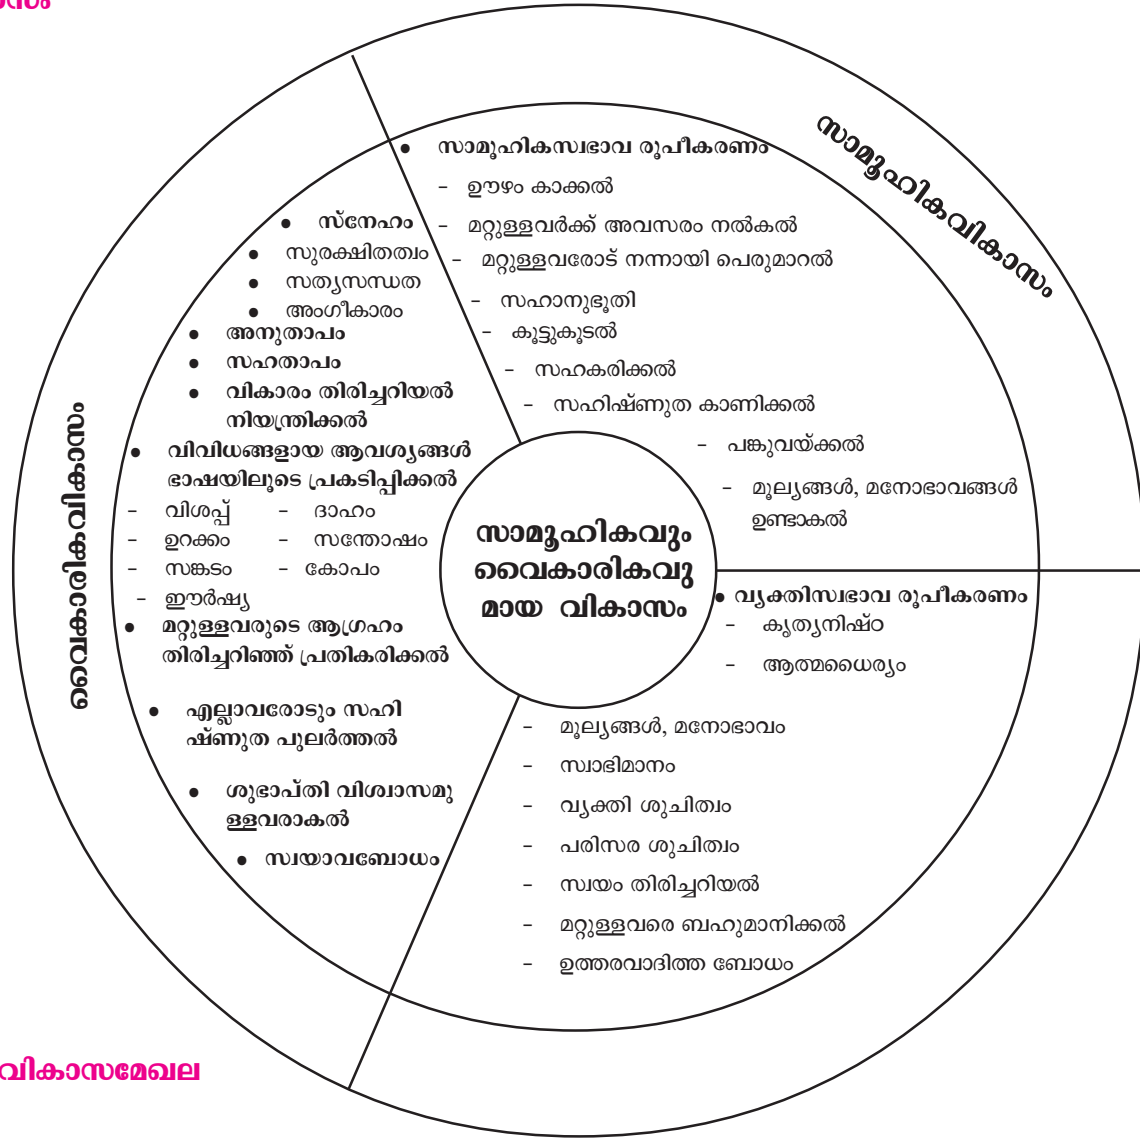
സാമൂഹികവികാസം

വൈകാരികവികാസം

സാമൂഹികവും വൈകാരികവുമായ വികാസം

• സാമൂഹികസ്വഭാവ രൂപീകരണം
- ഊഴം കാക്കൽ
- മറ്റുള്ളവർക്ക് അവസരം നൽകൽ
- മറ്റുള്ളവരോട് നന്നായി പെരുമാറൽ
- സഹാനുഭൂതി
- കൂട്ടുകൂടൽ
- സഹകരിക്കൽ
- സഹിഷ്ണുത കാണിക്കൽ
- പങ്കുവയ്ക്കൽ
- മൂല്യങ്ങൾ, മനോഭാവങ്ങൾ ഉണ്ടാകൽ

• സ്നേഹം
• സുരക്ഷിതത്വം
• സത്യസന്ധത
• അംഗീകാരം
• അനുതാപം
• സഹതാപം
• വികാരം തിരിച്ചറിയൽ നിയന്ത്രിക്കൽ
• വിവിധങ്ങളായ ആവശ്യങ്ങൾ ഭാഷയിലൂടെ പ്രകടിപ്പിക്കൽ
- വിശപ്പ് - ദാഹം
- ഉറക്കം - സന്തോഷം
- സങ്കടം - കോപം
- ഈർഷ്യ
• മറ്റുള്ളവരുടെ ആഗ്രഹം തിരിച്ചറിഞ്ഞ് പ്രതികരിക്കൽ
• എല്ലാവരോടും സഹിഷ്ണുത പുലർത്തൽ
• ശുഭാപ്തി വിശ്വാസമുള്ളവരാകൽ
• സ്വയാവബോധം

• വ്യക്തിസ്വഭാവ രൂപീകരണം
- കൃത്യനിഷ്ഠ
- ആത്മധൈര്യം
- മൂല്യങ്ങൾ, മനോഭാവം
- സ്വാഭിമാനം
- വ്യക്തി ശുചിത്വം
- പരിസര ശുചിത്വം
- സ്വയം തിരിച്ചറിയൽ
- മറ്റുള്ളവരെ ബഹുമാനിക്കൽ
- ഉത്തരവാദിത്ത ബോധം

വികാസമേഖല